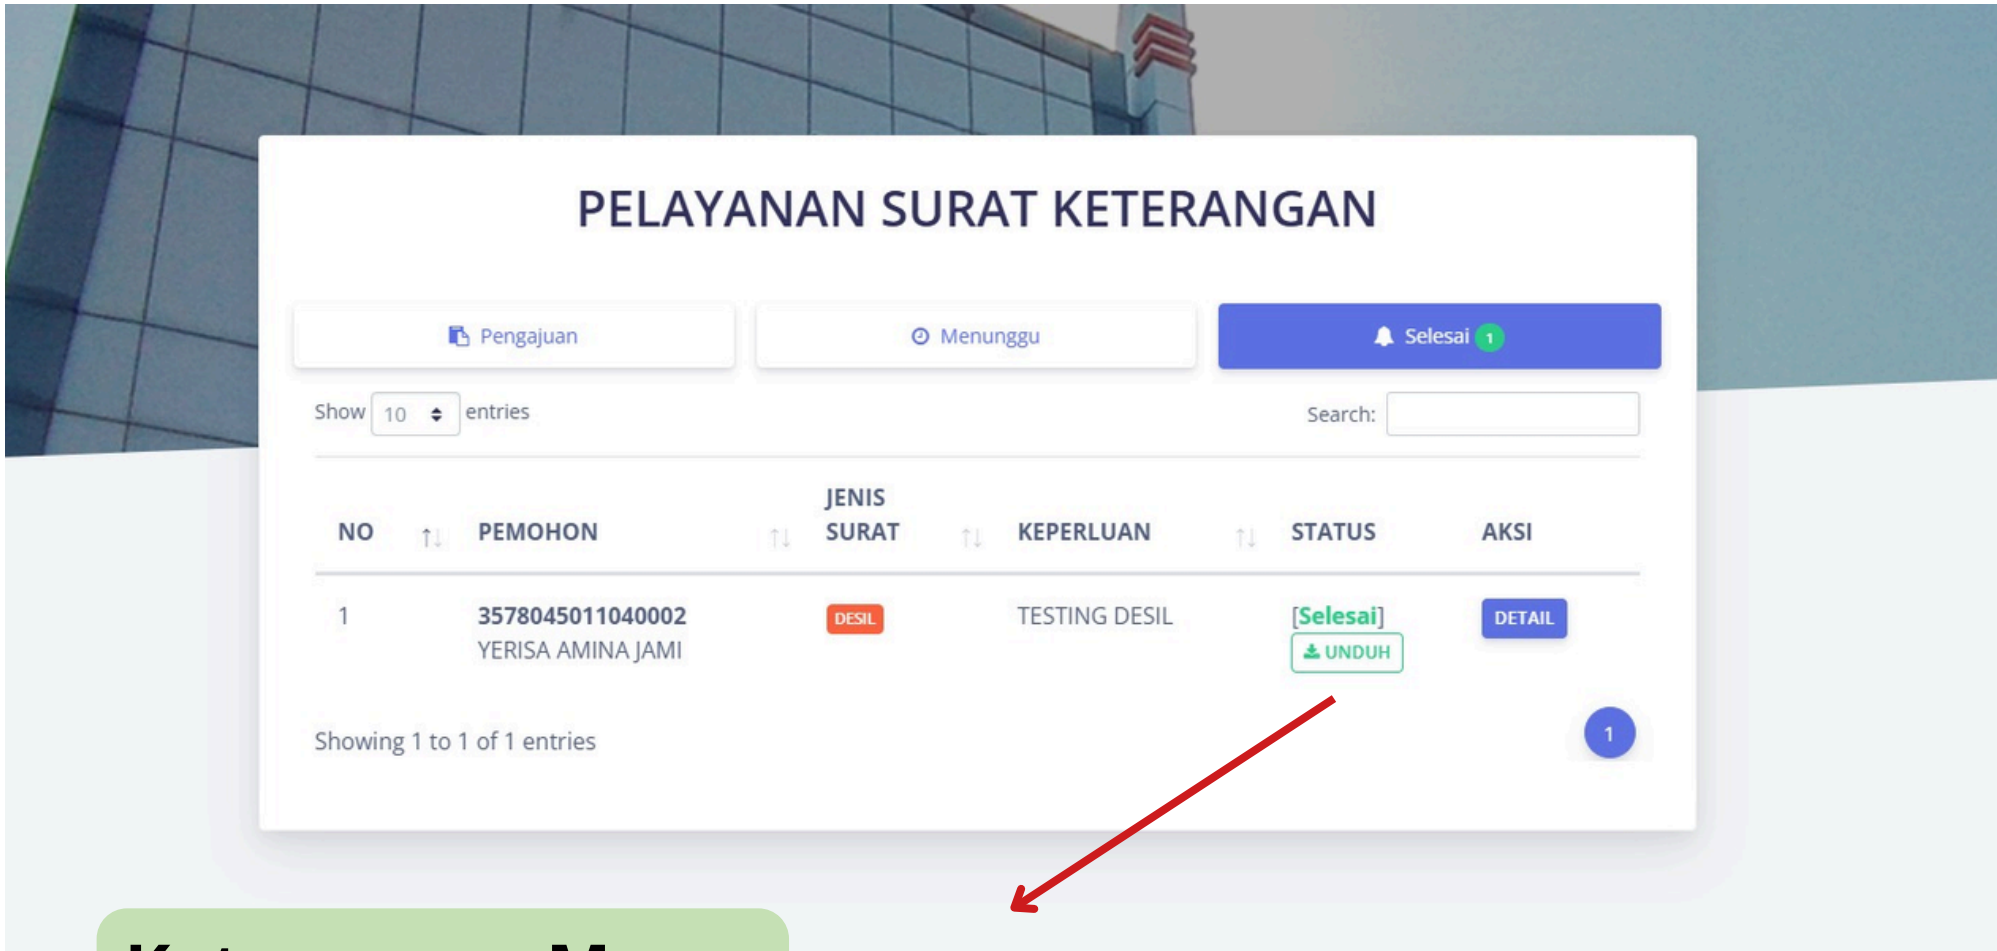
PELAYANAN SURAT KETERANGAN

Pengajuan | Menunggu | Selesai 1

Show 10 entries

Search:

| NO | PEMOHON | JENIS SURAT | KEPERLUAN | STATUS | AKSI |
|---|---|---|---|---|---|
| 1 | 3578045011040002 YERISA AMINA JAMI | DESIL | TESTING DESIL | [Selesai] UNDUH | DETAIL |

Showing 1 to 1 of 1 entries

1

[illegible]